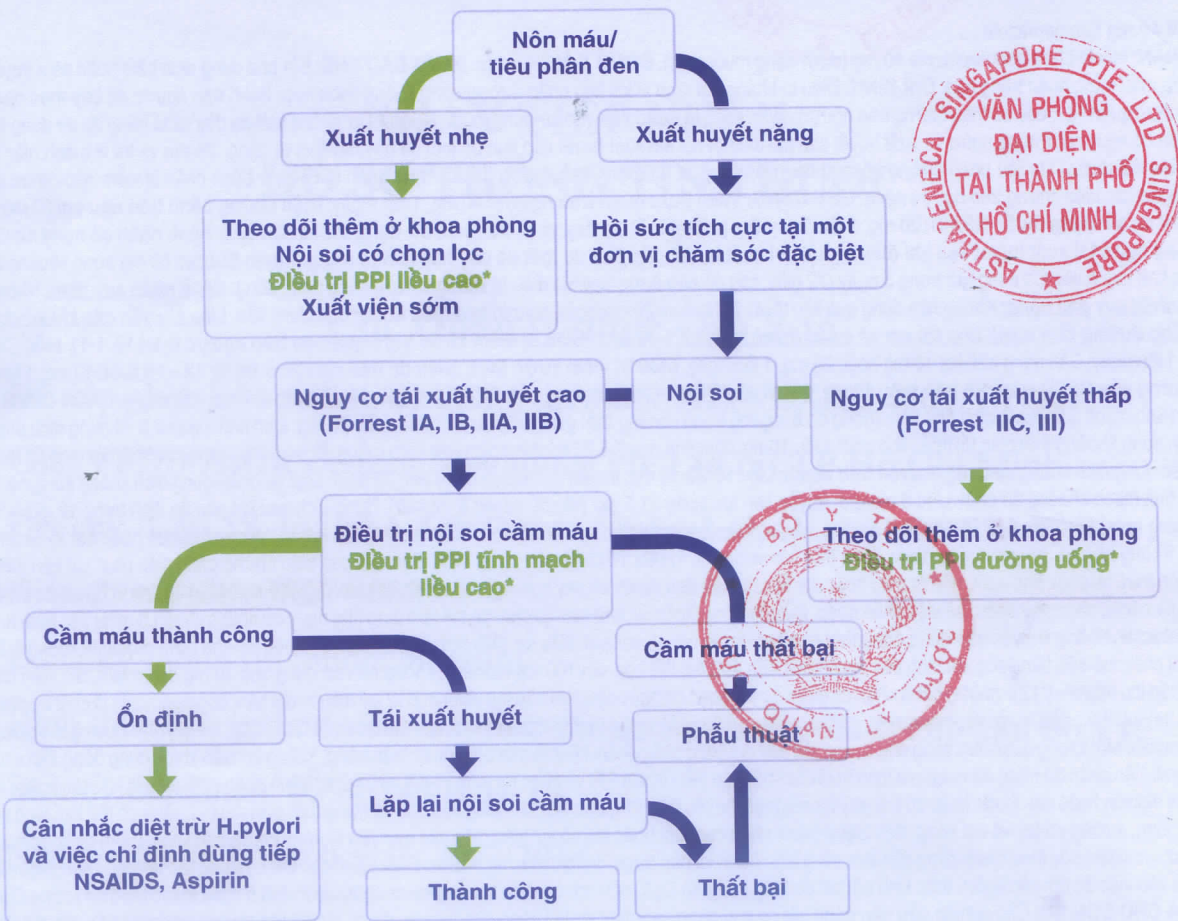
Nôn máu/
tiêu phân đen

Xuất huyết nhẹ

Xuất huyết nặng

Theo dõi thêm ở khoa phòng
Nội soi có chọn lọc
Điều trị PPI liều cao*
Xuất viện sớm

Hồi sức tích cực tại một đơn vị chăm sóc đặc biệt

Nguy cơ tái xuất huyết cao
(Forrest IA, IB, IIA, IIB)

Nội soi

Nguy cơ tái xuất huyết thấp
(Forrest IIC, III)

Điều trị nội soi cầm máu
Điều trị PPI tĩnh mạch liều cao*

Theo dõi thêm ở khoa phòng
Điều trị PPI đường uống*

Cầm máu thành công

Cầm máu thất bại

Ổn định

Tái xuất huyết

Phẫu thuật

Cân nhắc diệt trừ H.pylori và việc chỉ định dùng tiếp NSAIDS, Aspirin

Lặp lại nội soi cầm máu

Thành công

Thất bại

ASTRAZENECA SINGAPORE PTE LTD SINGAPORE
VĂN PHÒNG
ĐẠI DIỆN
TẠI THÀNH PHỐ
HỒ CHÍ MINH

BỘ Y TẾ
CỤC QUẢN LÝ DƯỢC